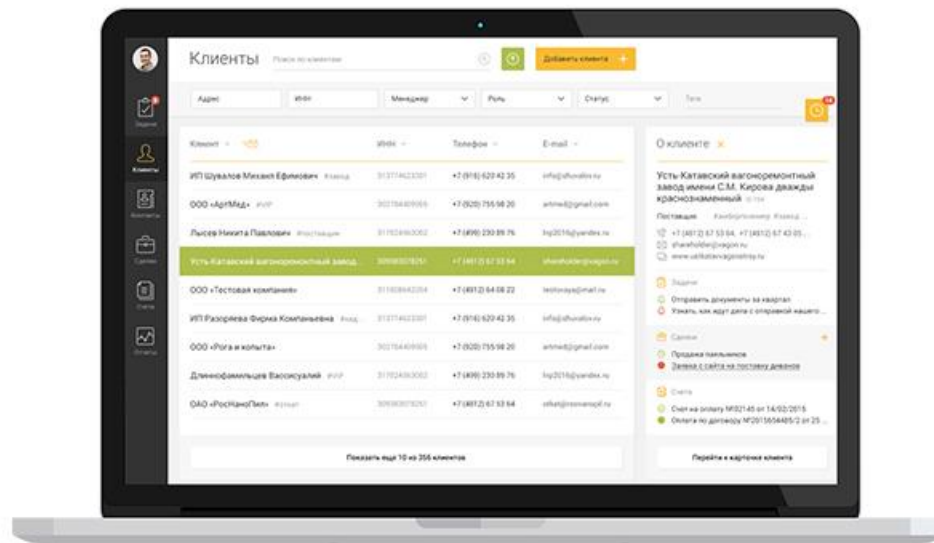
Клиенты Поиск по клиентам

Добавить клиента +

Задачи

Клиенты

Контакты

Сделки

Счета

Отчеты

Адрес ИНН Менеджер Роль Статус Теги

| Клиент | ИНН | Телефон | E-mail |
|---|---|---|---|
| ИП Шувалов Михаил Ефимович #завод | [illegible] | +7 (916) 620 42 35 | info@shuvalov.ru |
| ООО «АртМед» #VIP | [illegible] | +7 (920) 755 98 20 | artmed@gmail.com |
| Лысев Никита Павлович #поставщик | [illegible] | +7 (499) 230 89 76 | lnp2016@yandex.ru |
| Усть Катавский вагоноремонтный завод... | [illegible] | +7 (4012) 67 53 64 | shareholder@vagon.ru |
| ООО «Тестовая компания» | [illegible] | +7 (4012) 64 08 22 | testovaya@mail.ru |
| ИП Разоряева Фирма Компаньевна #над... | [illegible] | +7 (916) 620 42 35 | info@shuvalov.ru |
| ООО «Рога и копыта» | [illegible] | +7 (920) 755 98 20 | artmed@gmail.com |
| Длиннофамильцев Вассисуалий #VIP | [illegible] | +7 (499) 230 89 76 | lnp2016@yandex.ru |
| ОАО «РосНаноПил» #новый | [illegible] | +7 (4012) 67 53 64 | ofkat@rosnanopil.ru |

Показать еще 10 из 256 клиентов

О клиенте

Усть Катавский вагоноремонтный завод имени С.М. Кирова дважды краснознаменный

Поставщик #комбайностроение #завод

+7 (4012) 67 53 64, +7 (4012) 67 43 05...
shareholder@vagon.ru
www.ustkatavvagonstroy.ru

Задачи
Отправить документы за квартал
Узнать, как идут дела с отправкой нашего...

Сделки
Продажа пакльников
Заявка с сайта на поставку диванов

Счета
Счет на оплату №02145 от 14/02/2015
Оплата по договору №2015654485/2 от 25...

Перейти к карточке клиента